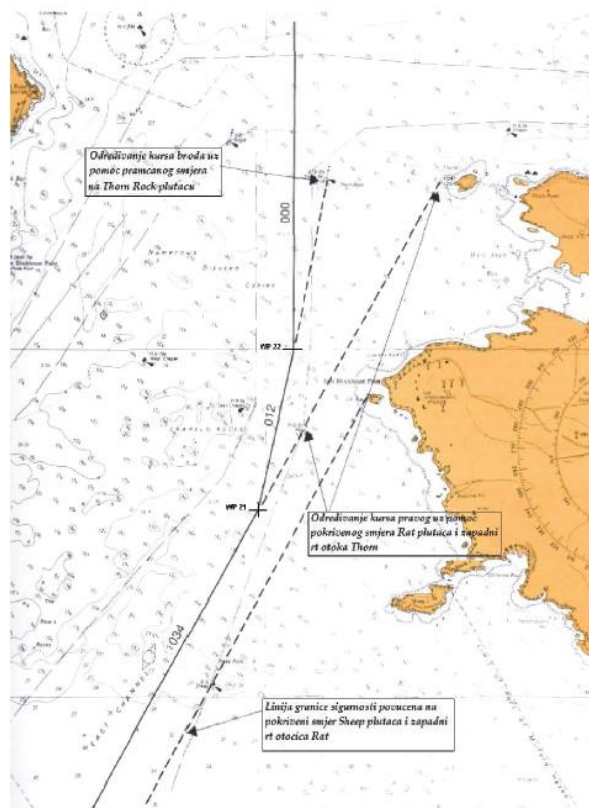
Određivanje kursa broda uz pomoć pramcanog smjera na Thorn Rock plutaču

000

WP 22

012

WP 21

034

Određivanje kursa pravog uz pomoć pokrivenog smjera Rat plutača i zapadni rt otoka Thorn

Linija granice sigurnosti povučena na pokriveni smjer Sheep plutača i zapadni rt otočića Rat